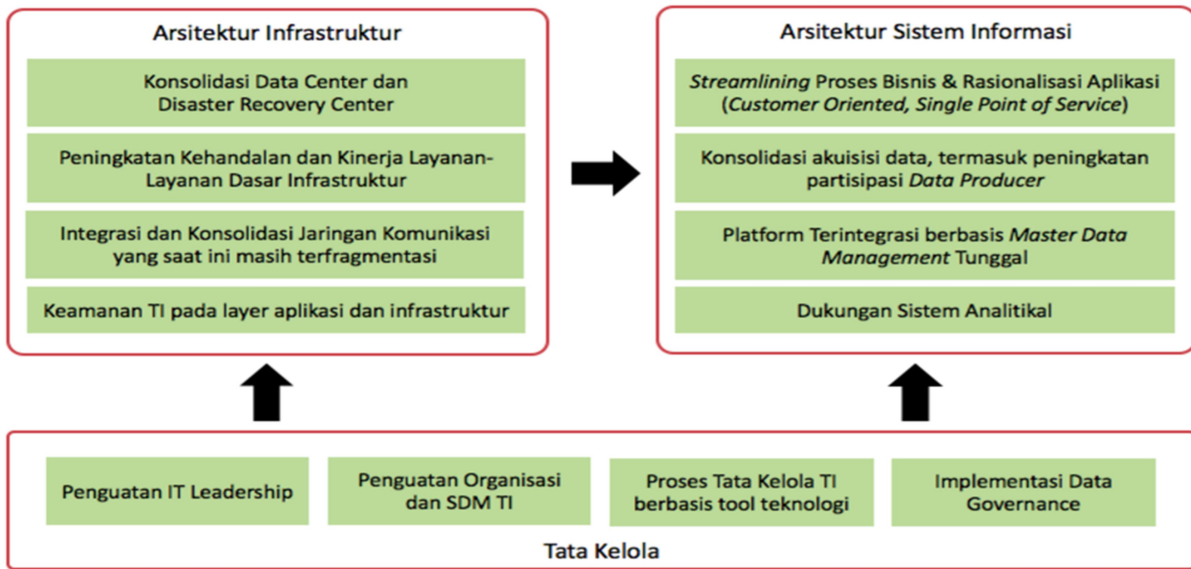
Arsitektur Infrastruktur

Konsolidasi Data Center dan Disaster Recovery Center

Peningkatan Kehandalan dan Kinerja Layanan-Layanan Dasar Infrastruktur

Integrasi dan Konsolidasi Jaringan Komunikasi yang saat ini masih terfragmentasi

Keamanan TI pada layer aplikasi dan infrastruktur

Arsitektur Sistem Informasi

Streamlining Proses Bisnis & Rasionalisasi Aplikasi (Customer Oriented, Single Point of Service)

Konsolidasi akuisisi data, termasuk peningkatan partisipasi Data Producer

Platform Terintegrasi berbasis Master Data Management Tunggal

Dukungan Sistem Analitikal

Penguatan IT Leadership

Penguatan Organisasi dan SDM TI

Proses Tata Kelola TI berbasis tool teknologi

Implementasi Data Governance

Tata Kelola